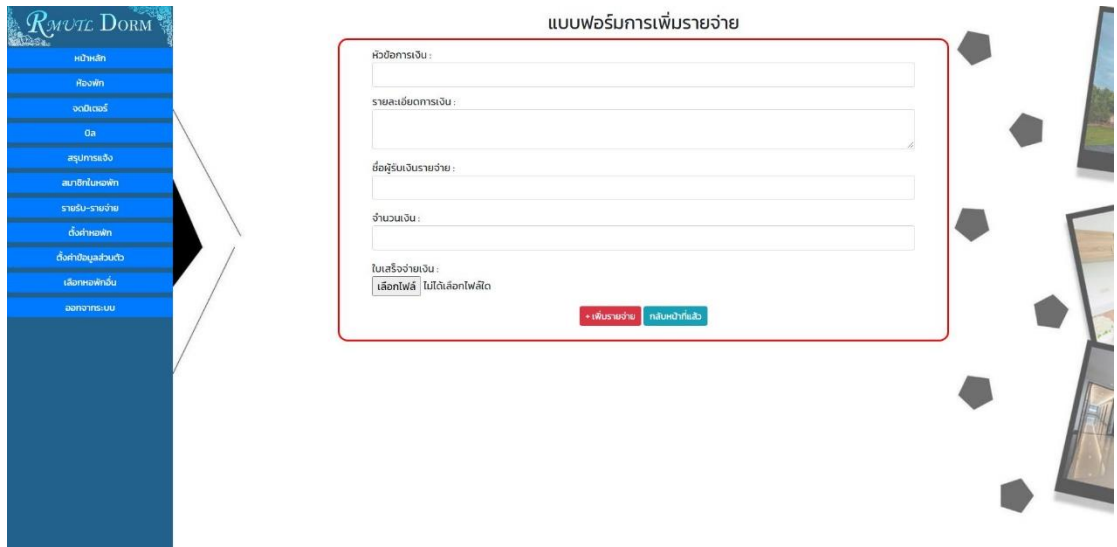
RMUTL DORM

หน้าหลัก
ห้องพัก
จดมิเตอร์
บิล
สรุปการแจ้ง
สมาชิกในหอพัก
รายรับ-รายจ่าย
ตั้งค่าหอพัก
ตั้งค่าข้อมูลส่วนตัว
เลือกหอพักอื่น
ออกจากระบบ

แบบฟอร์มการเพิ่มรายจ่าย

หัวข้อการเงิน :

รายละเอียดการเงิน :

ชื่อผู้รับเงินรายจ่าย :

จำนวนเงิน :

ใบเสร็จจ่ายเงิน :

เลือกไฟล์ ไม่ได้เลือกไฟล์ใด

+ เพิ่มรายจ่าย กลับหน้าที่แล้ว